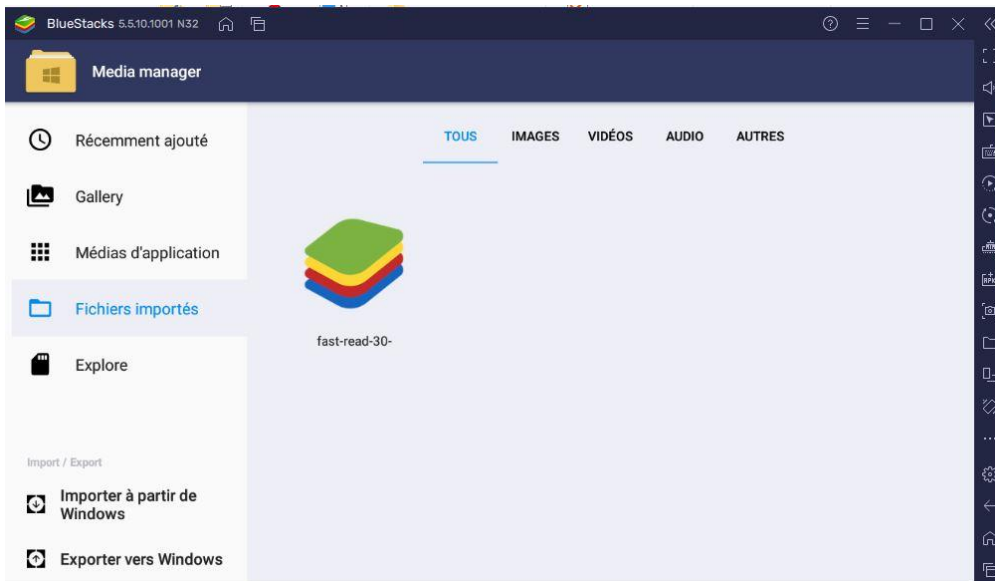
BlueStacks 5.5.10.1001 N32

Media manager

Récemment ajouté

Gallery

Médias d'application

Fichiers importés

Explore

Import / Export

Importer à partir de Windows

Exporter vers Windows

TOUS IMAGES VIDÉOS AUDIO AUTRES

fast-read-30-